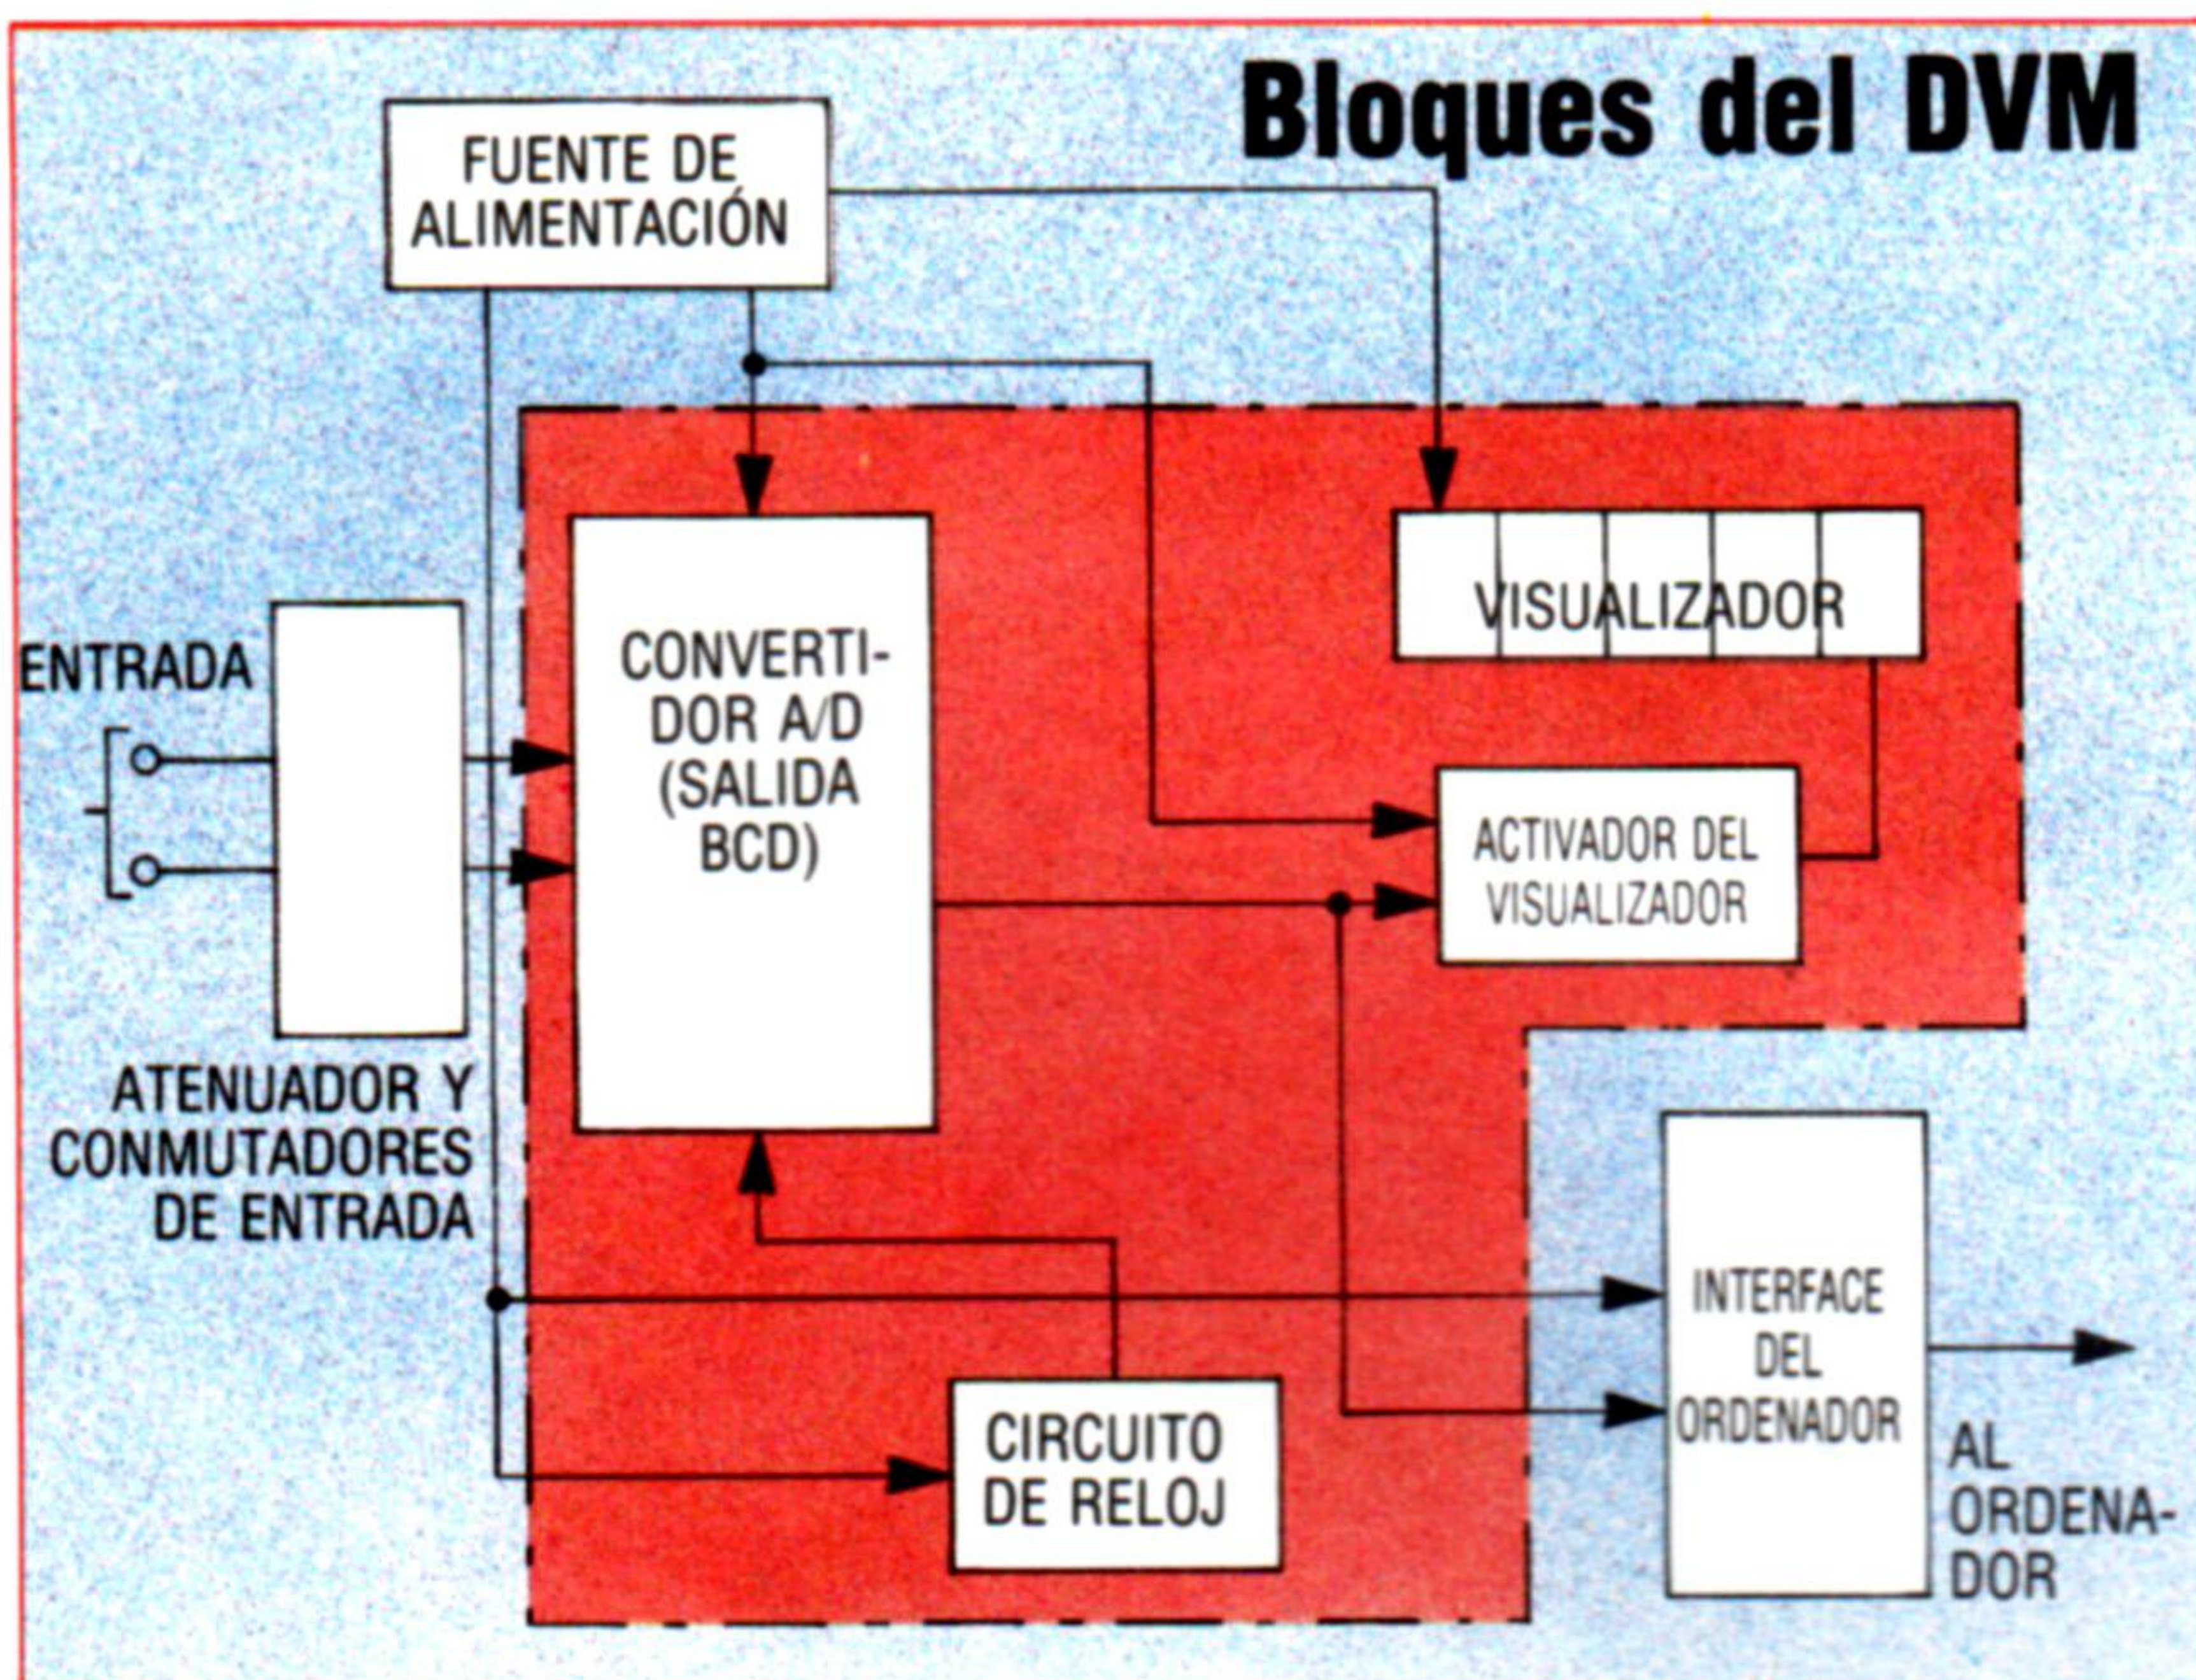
Bloques del DVM

FUENTE DE ALIMENTACIÓN

CONVERTIDOR A/D (SALIDA BCD)

VISUALIZADOR

ENTRADA

ACTIVADOR DEL VISUALIZADOR

ATENUADOR Y CONMUTADORES DE ENTRADA

INTERFACE DEL ORDENADOR

CIRCUITO DE RELOJ

AL ORDENADOR